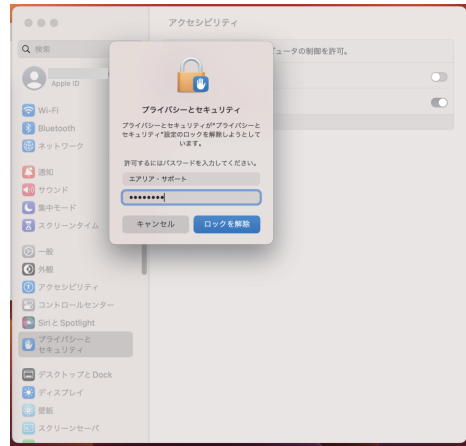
アクセシビリティ

Q 検索

Apple ID

Wi-Fi

Bluetooth

ネットワーク

通知

サウンド

集中モード

スクリーンタイム

一般

外観

アクセシビリティ

コントロールセンター

Siri と Spotlight

プライバシーとセキュリティ

デスクトップと Dock

ディスプレイ

壁紙

スクリーンセーバ

ュータの制御を許可。

プライバシーとセキュリティ

プライバシーとセキュリティが"プライバシーとセキュリティ"設定のロックを解除しようとしています。

許可するにはパスワードを入力してください。

エアリア・サポート

••••••••

キャンセル

ロックを解除